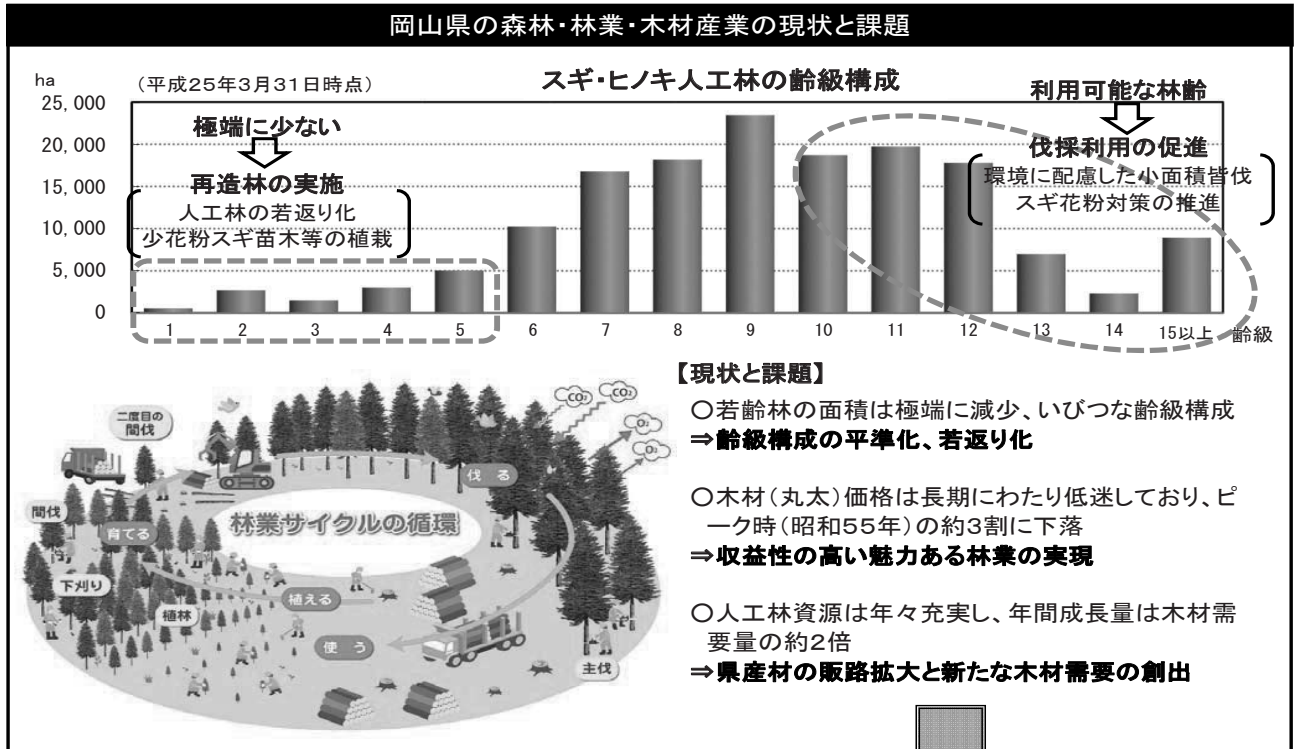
岡山県の森林・林業・木材産業の現状と課題

ha
(平成25年3月31日時点)
スギ・ヒノキ人工林の齢級構成
25,000
20,000
15,000
10,000
5,000
0

極端に少ない
再造林の実施
人工林の若返り化
少花粉スギ苗木等の植栽

利用可能な林齢
伐採利用の促進
環境に配慮した小面積皆伐
スギ花粉対策の推進

1 2 3 4 5 6 7 8 9 10 11 12 13 14 15以上 齢級

二度目の間伐
間伐
育てる
下刈り
植林
植える
使う
伐る
主伐
林業サイクルの循環
$CO_2$
$CO_2$
$O_2$
$O_2$

【現状と課題】

○若齢林の面積は極端に減少、いびつな齢級構成
⇒齢級構成の平準化、若返り化

○木材(丸太)価格は長期にわたり低迷しており、ピーク時(昭和55年)の約3割に下落
⇒収益性の高い魅力ある林業の実現

○人工林資源は年々充実し、年間成長量は木材需要量の約2倍
⇒県産材の販路拡大と新たな木材需要の創出